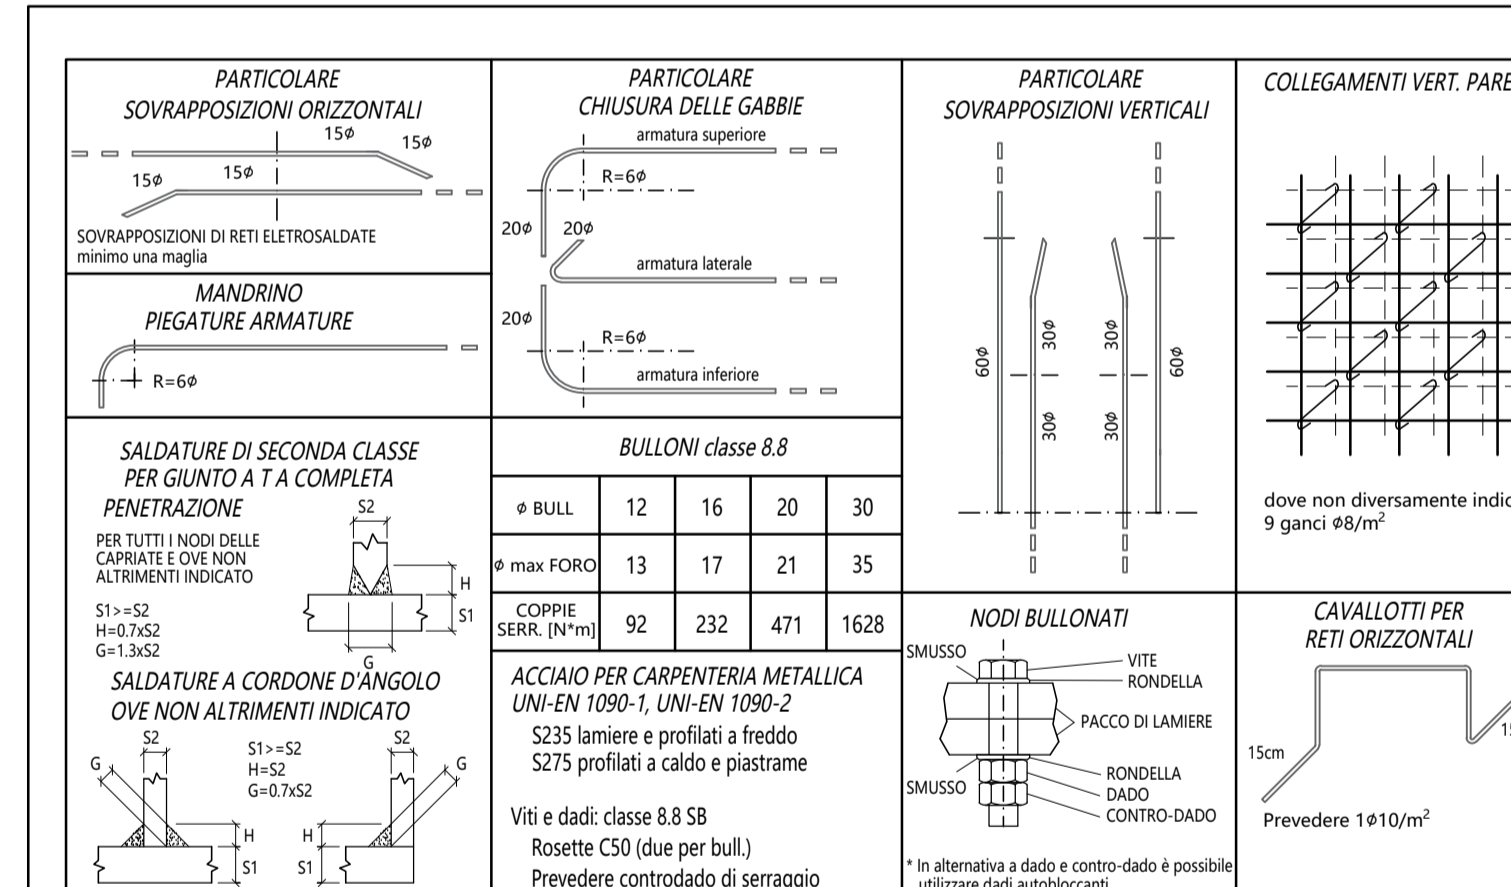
PARTICOLARE
SOVRAPPOSIZIONI ORIZZONTALI
15ϕ 15ϕ 15ϕ 15ϕ
SOVRAPPOSIZIONI DI RETI ELETROSALDATE
minimo una maglia

MANDRINO
PIEGATURE ARMATURE
R=6ϕ

PARTICOLARE
CHIUSURA DELLE GABBIE
armatura superiore
R=6ϕ
20ϕ 20ϕ
armatura laterale
20ϕ
R=6ϕ
armatura inferiore

PARTICOLARE
SOVRAPPOSIZIONI VERTICALI
60ϕ 30ϕ 30ϕ 30ϕ 30ϕ 60ϕ

COLLEGAMENTI VERT. PARE

dove non diversamente indic
9 ganci ϕ8/m$^2$

SALDATURE DI SECONDA CLASSE
PER GIUNTO A T A COMPLETA
PENETRAZIONE
PER TUTTI I NODI DELLE CAPRIATE E OVE NON ALTRIMENTI INDICATO
S2
H
S1
G
S1>=S2
H=0.7xS2
G=1.3xS2
SALDATURE A CORDONE D'ANGOLO
OVE NON ALTRIMENTI INDICATO
S2
G
S1>=S2
H=S2
G=0.7xS2
S2
G
H
S1
H
S1

BULLONI classe 8.8

| ϕ BULL | 12 | 16 | 20 | 30 |
|---|---|---|---|---|
| ϕ max FORO | 13 | 17 | 21 | 35 |
| COPPIE SERR. [N*m] | 92 | 232 | 471 | 1628 |

ACCIAIO PER CARPENTERIA METALLICA
UNI-EN 1090-1, UNI-EN 1090-2
S235 lamiere e profilati a freddo
S275 profilati a caldo e piastrame

Viti e dadi: classe 8.8 SB
Rosette C50 (due per bull.)
Prevedere controdado di serraggio

NODI BULLONATI
SMUSSO
VITE
RONDELLA
PACCO DI LAMIERE
SMUSSO
RONDELLA
DADO
CONTRO-DADO
* In alternativa a dado e contro-dado è possibile utilizzare dadi autobloccanti

CAVALLOTTI PER
RETI ORIZZONTALI
15cm
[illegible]
Prevedere 1ϕ10/m$^2$